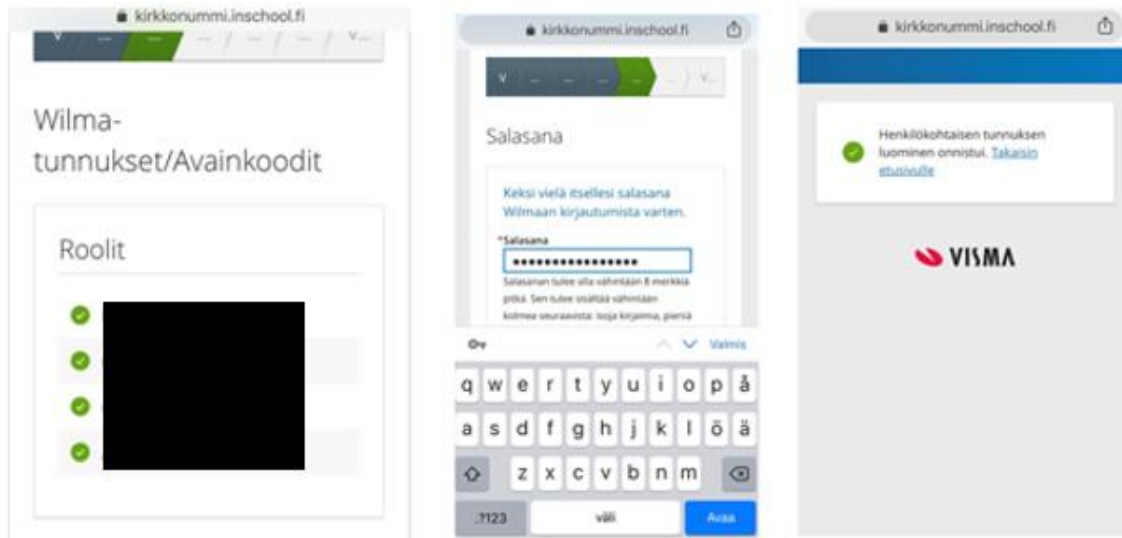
kirkkonummi.inschool.fi

V

Wilma-tunnukset/Avainkoodit

Roolit

kirkkonummi.inschool.fi

V

Salasana

Keksi vielä itsellesi salasana Wilmaan kirjautumista varten.

*Salasana

••••••••••••••••

Salasanan tulee olla vähintään 8 merkkiä pitkä. Sen tulee sisältää vähintään kolmea seuraavista: isoja kirjaimia, pieniä

Valmis

q w e r t y u i o p å
a s d f g h j k l ö ä
z x c v b n m
.?123 väli Avaa

kirkkonummi.inschool.fi

Henkilökohtaisen tunnuksen luominen onnistui. Takaisin etusivulle

VISMA